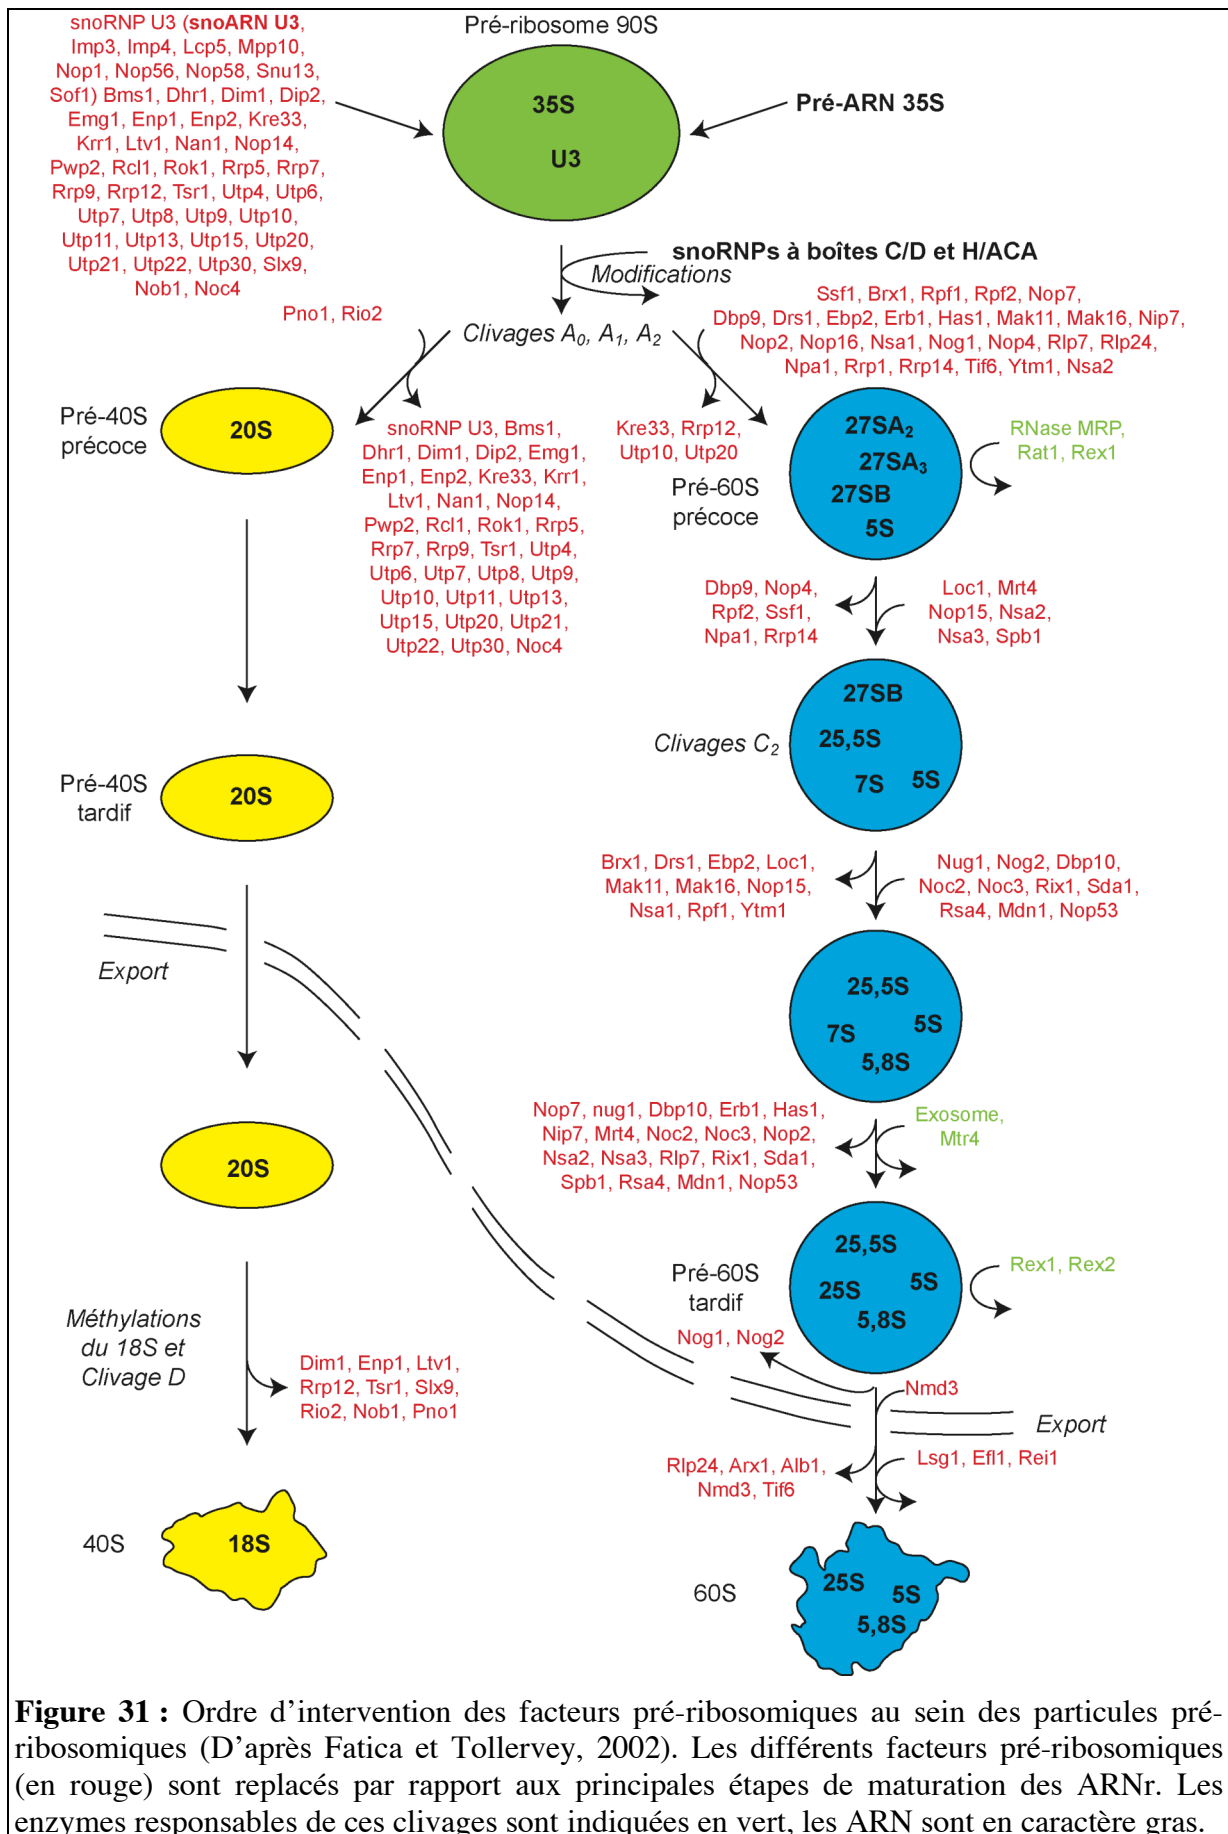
snoRNP U3 (**snoARN U3**, Imp3, Imp4, Lcp5, Mpp10, Nop1, Nop56, Nop58, Snu13, Sof1) Bms1, Dhr1, Dim1, Dip2, Emg1, Enp1, Enp2, Kre33, Krr1, Ltv1, Nan1, Nop14, Pwp2, Rcl1, Rok1, Rrp5, Rrp7, Rrp9, Rrp12, Tsr1, Utp4, Utp6, Utp7, Utp8, Utp9, Utp10, Utp11, Utp13, Utp15, Utp20, Utp21, Utp22, Utp30, Slx9, Nob1, Noc4

Pré-ribosome 90S

35S

U3

Pré-ARN 35S

snoRNPs à boîtes C/D et H/ACA

Modifications

Pno1, Rio2

Clivages $A_0$, $A_1$, $A_2$

Ssf1, Brx1, Rpf1, Rpf2, Nop7, Dbp9, Drs1, Ebp2, Erb1, Has1, Mak11, Mak16, Nip7, Nop2, Nop16, Nsa1, Nog1, Nop4, Rlp7, Rlp24, Npa1, Rrp1, Rrp14, Tif6, Ytm1, Nsa2

Pré-40S précoce

20S

snoRNP U3, Bms1, Dhr1, Dim1, Dip2, Emg1, Enp1, Enp2, Kre33, Krr1, Ltv1, Nan1, Nop14, Pwp2, Rcl1, Rok1, Rrp5, Rrp7, Rrp9, Tsr1, Utp4, Utp6, Utp7, Utp8, Utp9, Utp10, Utp11, Utp13, Utp15, Utp20, Utp21, Utp22, Utp30, Noc4

Kre33, Rrp12, Utp10, Utp20

Pré-60S précoce

$27SA_2$

$27SA_3$

27SB

5S

RNase MRP, Rat1, Rex1

Dbp9, Nop4, Rpf2, Ssf1, Npa1, Rrp14

Loc1, Mrt4 Nop15, Nsa2, Nsa3, Spb1

27SB

25,5S

7S

5S

Clivages $C_2$

Pré-40S tardif

20S

Brx1, Drs1, Ebp2, Loc1, Mak11, Mak16, Nop15, Nsa1, Rpf1, Ytm1

Nug1, Nog2, Dbp10, Noc2, Noc3, Rix1, Sda1, Rsa4, Mdn1, Nop53

Export

25,5S

7S

5S

5,8S

20S

Nop7, nug1, Dbp10, Erb1, Has1, Nip7, Mrt4, Noc2, Noc3, Nop2, Nsa2, Nsa3, Rlp7, Rix1, Sda1, Spb1, Rsa4, Mdn1, Nop53

Exosome, Mtr4

25,5S

25S

5S

5,8S

Pré-60S tardif

Rex1, Rex2

Méthylations du 18S et Clivage D

Nog1, Nog2

Dim1, Enp1, Ltv1, Rrp12, Tsr1, Slx9, Rio2, Nob1, Pno1

Nmd3

Export

Lsg1, Efl1, Rei1

Rlp24, Arx1, Alb1, Nmd3, Tif6

40S

18S

60S

25S

5S

5,8S

**Figure 31 :** Ordre d'intervention des facteurs pré-ribosomiques au sein des particules pré-ribosomiques (D'après Fatica et Tollervey, 2002). Les différents facteurs pré-ribosomiques (en rouge) sont replacés par rapport aux principales étapes de maturation des ARNr. Les enzymes responsables de ces clivages sont indiquées en vert, les ARN sont en caractère gras.